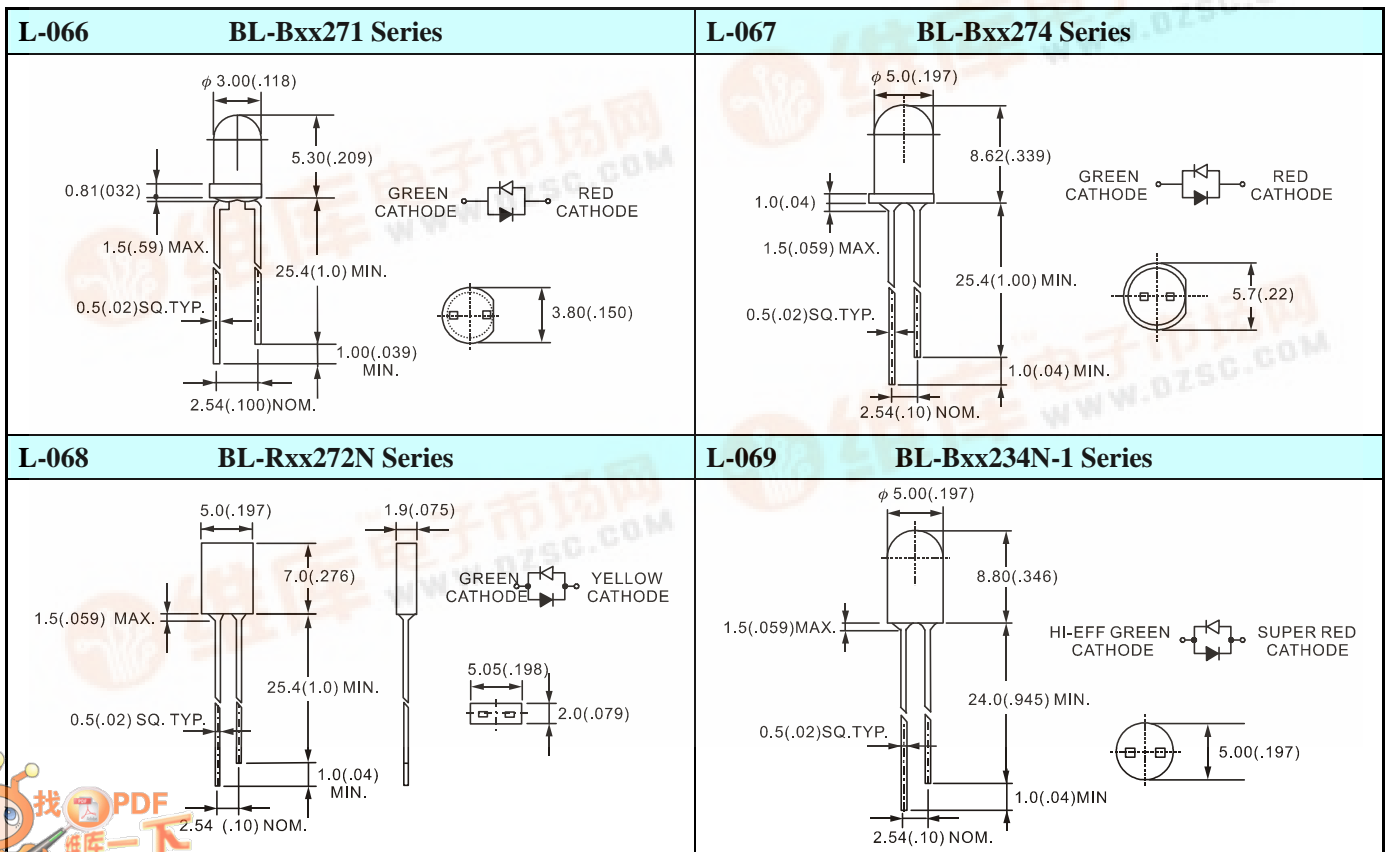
L-066 BL-Bxx271 Series

$\phi$ 3.00(.118)
5.30(.209)
0.81(032)
GREEN CATHODE
RED CATHODE
1.5(.59) MAX.
25.4(1.0) MIN.
0.5(.02)SQ.TYP.
3.80(.150)
1.00(.039) MIN.
2.54(.100)NOM.

L-067 BL-Bxx274 Series

$\phi$ 5.0(.197)
8.62(.339)
GREEN CATHODE
RED CATHODE
1.0(.04)
1.5(.059) MAX.
25.4(1.00) MIN.
5.7(.22)
0.5(.02)SQ.TYP.
1.0(.04) MIN.
2.54(.10) NOM.

L-068 BL-Rxx272N Series

5.0(.197)
1.9(.075)
7.0(.276)
GREEN CATHODE
YELLOW CATHODE
1.5(.059) MAX.
25.4(1.0) MIN.
5.05(.198)
2.0(.079)
0.5(.02) SQ. TYP.
1.0(.04) MIN.
2.54 (.10) NOM.

L-069 BL-Bxx234N-1 Series

$\phi$ 5.00(.197)
8.80(.346)
1.5(.059)MAX.
HI-EFF GREEN CATHODE
SUPER RED CATHODE
24.0(.945) MIN.
0.5(.02)SQ.TYP.
5.00(.197)
1.0(.04)MIN
2.54(.10) NOM.

WWW.DZSC.COM
找PDF